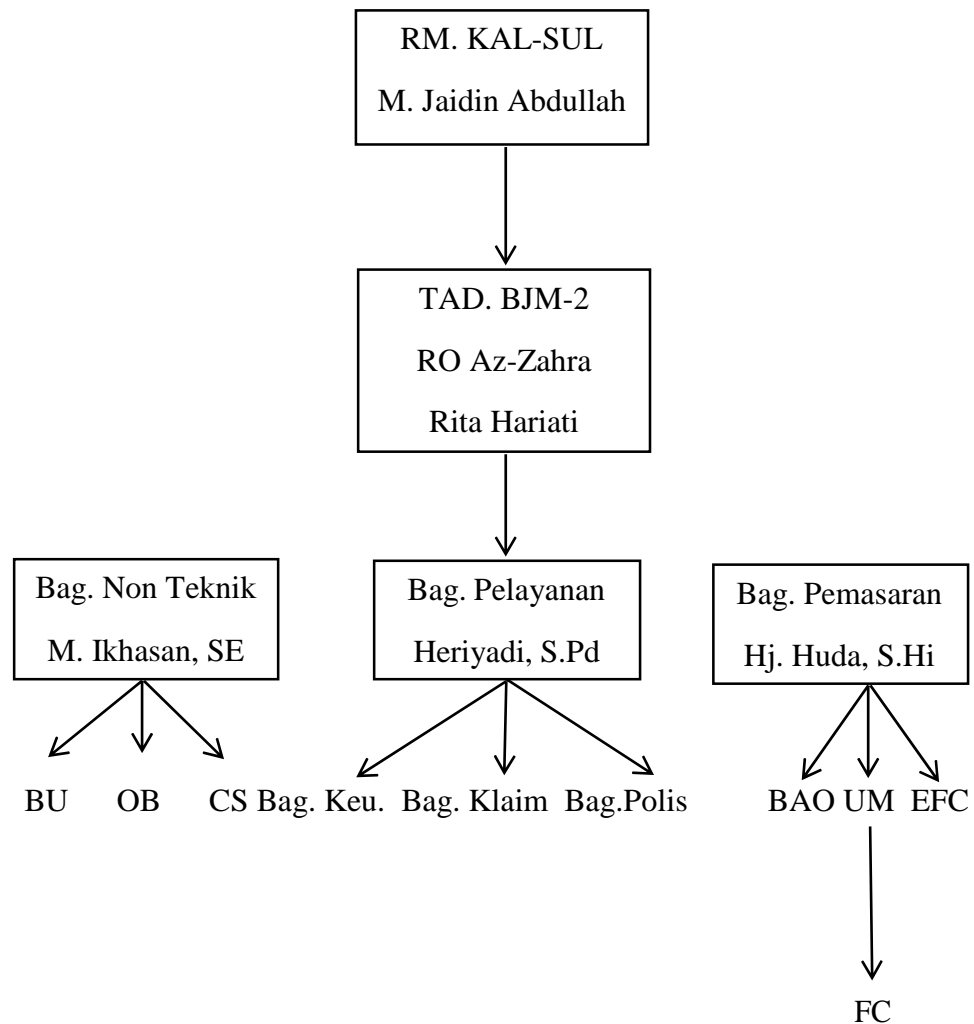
RM. KAL-SUL
M. Jaidin Abdullah

TAD. BJM-2
RO Az-Zahra
Rita Hariati

Bag. Non Teknik
M. Ikhasan, SE

Bag. Pelayanan
Heriyadi, S.Pd

Bag. Pemasaran
Hj. Huda, S.Hi

BU OB CS Bag. Keu. Bag. Klaim Bag.Polis BAO UM EFC

FC